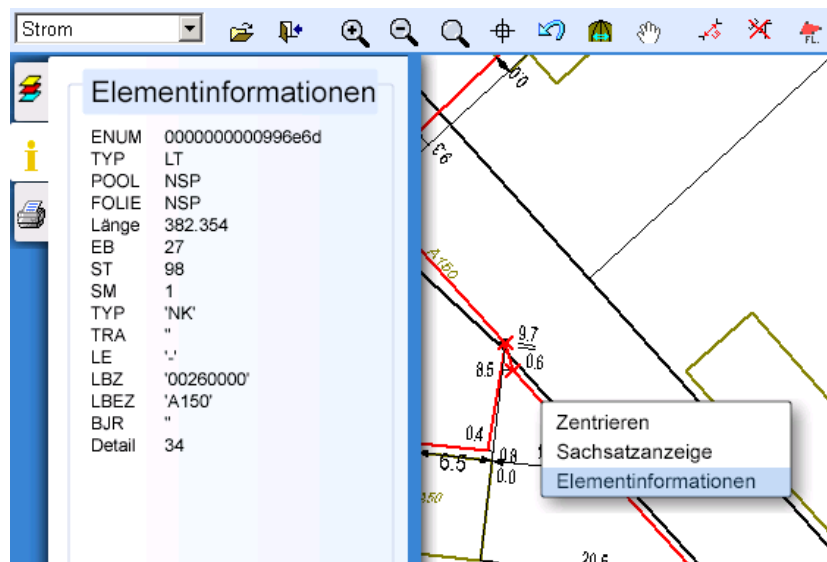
Strom

FL.

Elementinformationen

| | |
|---|---|
| ENUM | 0000000000996e6d |
| TYP | LT |
| POOL | NSP |
| FOLIE | NSP |
| Länge | 382.354 |
| EB | 27 |
| ST | 98 |
| SM | 1 |
| TYP | 'NK' |
| TRA | '' |
| LE | '-' |
| LBZ | '00260000' |
| LBEZ | 'A150' |
| BJR | '' |
| Detail | 34 |

0.0
33.6
A150
9.7
0.6
8.5
0.4
0.8
6.5
0.0
150
20.5

Zentrieren
Sachsatzanzeige
Elementinformationen